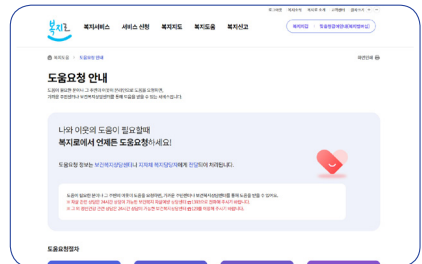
로그인 회원가입 사이트맵 ENGLISH

복지로

복지서비스 서비스 신청 복지지도 복지도움 복지신고

복지로 > 도움요청 안내

인쇄

도움요청 안내

도움이 필요한 본인이나 그 주변에서 이웃의 안녕을 위해 도움을 요청하면, 지자체 주민센터나 보건복지상담센터를 통해 도움을 받을 수 있도록 해 드립니다.

나와 이웃의 도움이 필요할때
복지로에서 언제든 도움요청하세요!

도움요청 정보는 보건복지상담센터나 지자체 복지담당자에게 전달되어 처리됩니다.

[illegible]

도움요청자